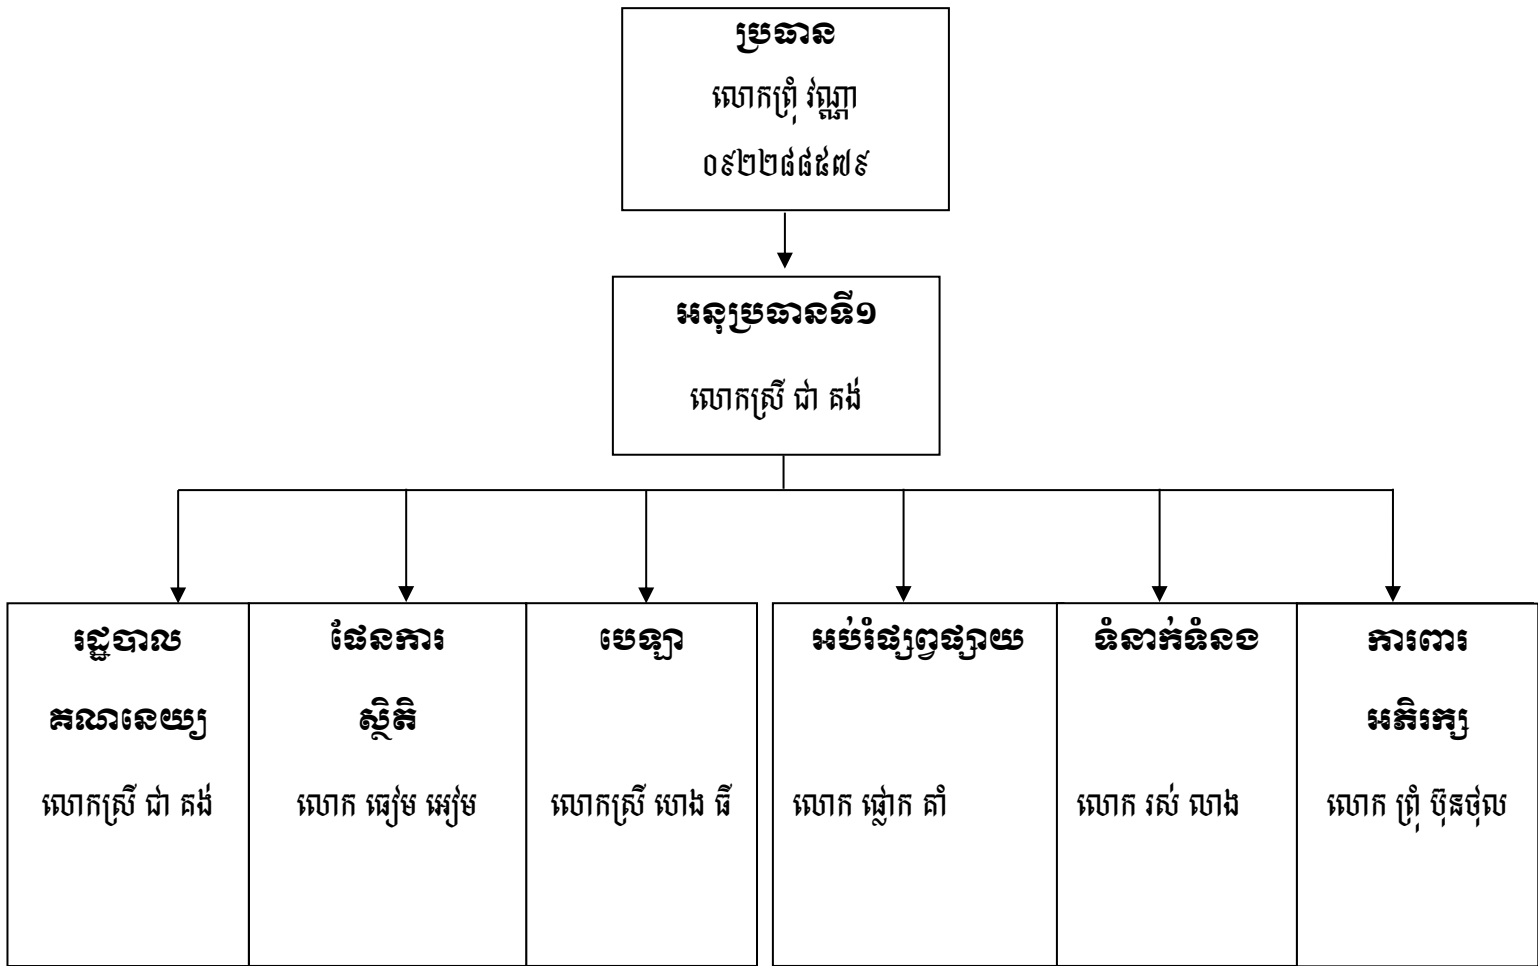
ប្រធាន
លោកព្រុំ វណ្ណា
០៩២២៨៨៨៧៩

អនុប្រធានទី១
លោកស្រី ជា គង់

រដ្ឋបាល គណនេយ្យ
លោកស្រី ជា គង់

ផែនការ ស្ថិតិ
លោក ធៀម អៀម

បេឡា
លោកស្រី ហេង ធី

អប់រំផ្សព្វផ្សាយ
លោក ផ្លោក គាំ

ទំនាក់ទំនង
លោក រស់ លាង

ការពារ អតិថិជន
លោក ព្រុំ ប៊ុនថុល